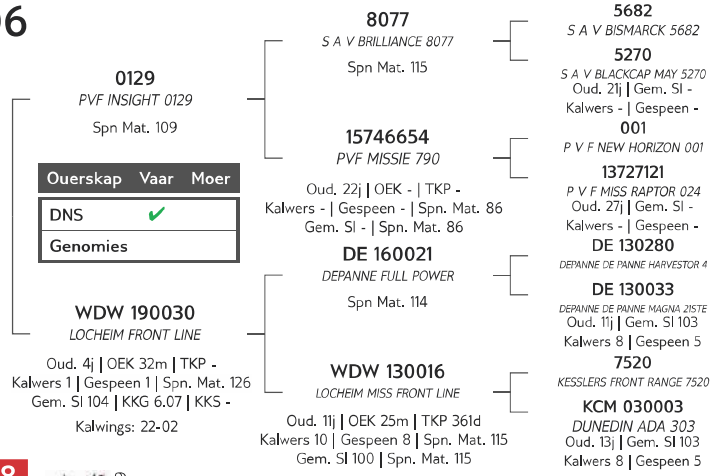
6

0129
PVF INSIGHT 0129
Spn Mat. 109

| Ouerskap | Vaar | Moer |
|---|---|---|
| DNS | ✔ | |
| Genomies | | |

WDW 190030
LOCHEIM FRONT LINE
Oud. 4j | OEK 32m | TKP - Kalwers 1 | Gespeen 1 | Spn. Mat. 126 Gem. Sl 104 | KKG 6.07 | KKS - Kalwings: 22-02

8077
S A V BRILLIANCE 8077
Spn Mat. 115

15746654
PVF MISSIE 790
Oud. 22j | OEK - | TKP - Kalwers - | Gespeen - | Spn. Mat. 86 Gem. Sl - | Spn. Mat. 86

DE 160021
DEPANNE FULL POWER
Spn Mat. 114

WDW 130016
LOCHEIM MISS FRONT LINE
Oud. 11j | OEK 25m | TKP 361d Kalwers 10 | Gespeen 8 | Spn. Mat. 115 Gem. Sl 100 | Spn. Mat. 115

5682
S A V BISMARCK 5682

5270
S A V BLACKCAP MAY 5270
Oud. 21j | Gem. Sl - Kalwers - | Gespeen -

001
P V F NEW HORIZON 001

13727121
P V F MISS RAPTOR 024
Oud. 27j | Gem. Sl - Kalwers - | Gespeen -

DE 130280
DEPANNE DE PANNE HARVESTOR 4

DE 130033
DEPANNE DE PANNE MAGNA 21STE
Oud. 11j | Gem. Sl 103 Kalwers 8 | Gespeen 5

7520
KESSLERS FRONT RANGE 7520

KCM 030003
DUNEDIN ADA 303
Oud. 13j | Gem. Sl 103 Kalwers 8 | Gespeen 5